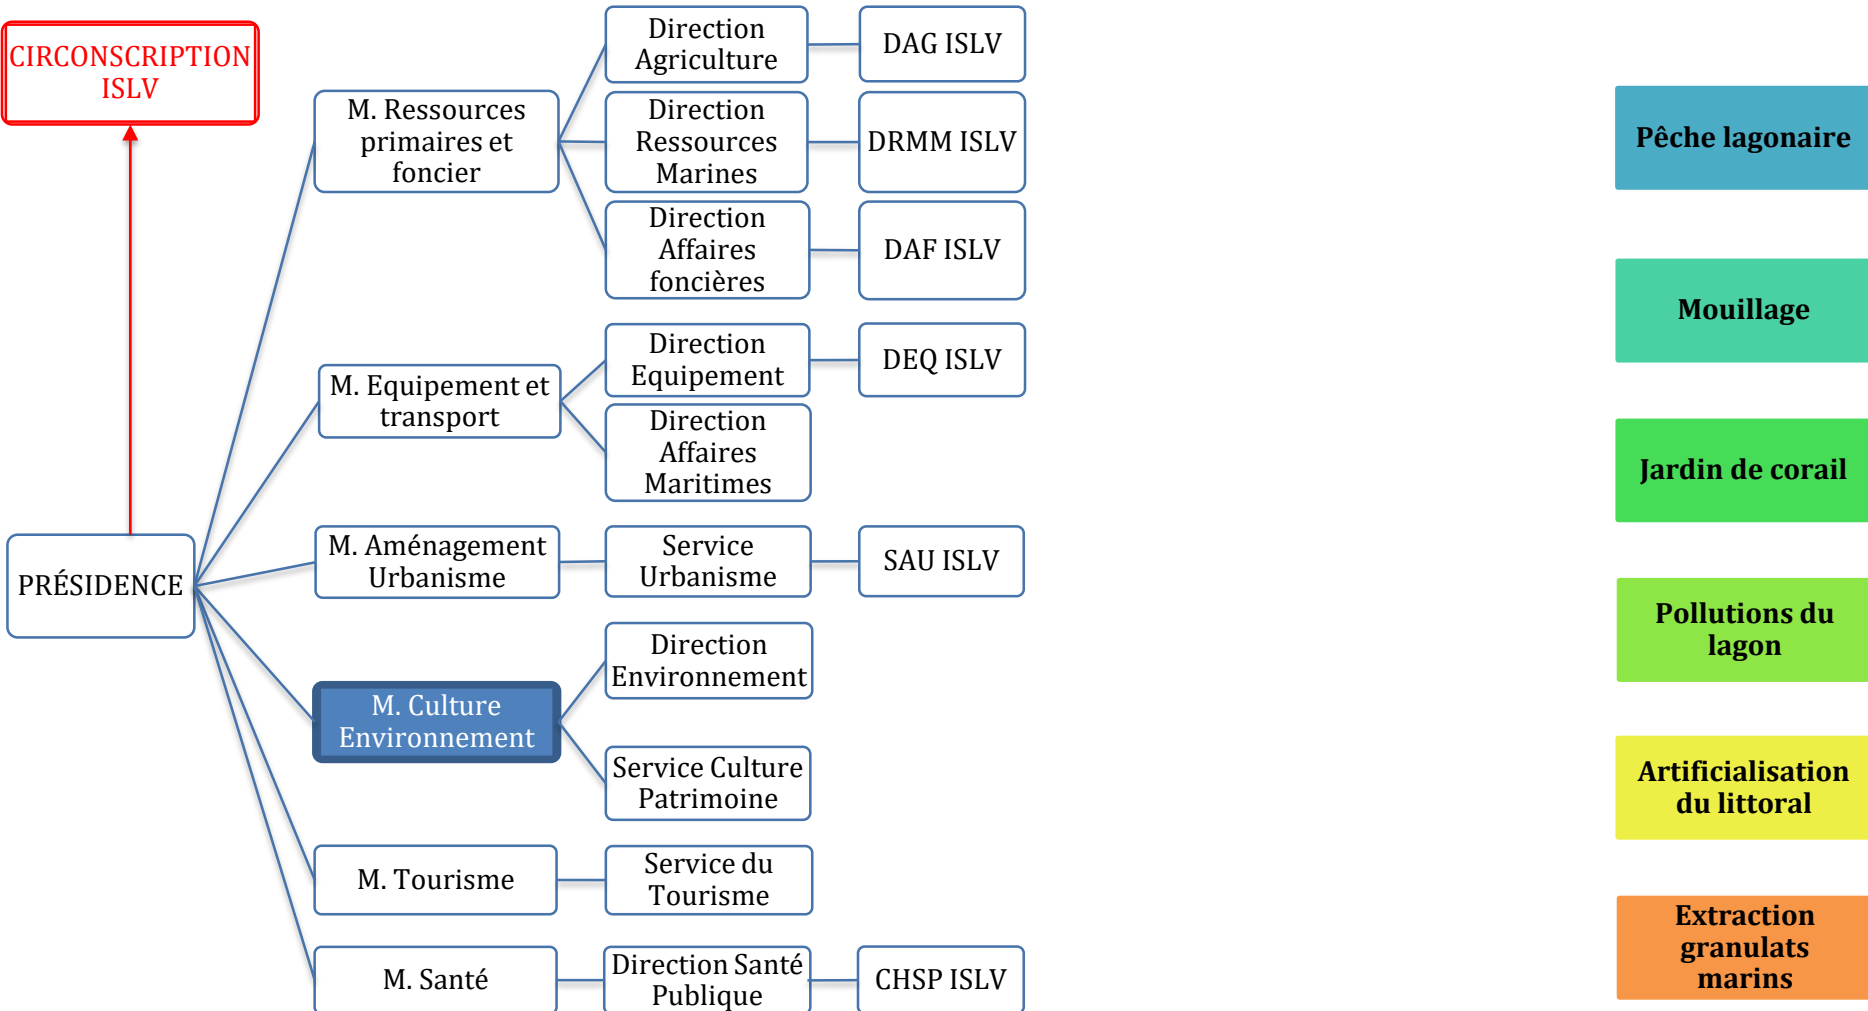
CIRCONSCRIPTION ISLV

PRÉSIDENCE

M. Ressources primaires et foncier

Direction Agriculture

DAG ISLV

Direction Ressources Marines

DRMM ISLV

Direction Affaires foncières

DAF ISLV

M. Equipement et transport

Direction Equipement

DEQ ISLV

Direction Affaires Maritimes

M. Aménagement Urbanisme

Service Urbanisme

SAU ISLV

M. Culture Environnement

Direction Environnement

Service Culture Patrimoine

M. Tourisme

Service du Tourisme

M. Santé

Direction Santé Publique

CHSP ISLV

Pêche lagonaire

Mouillage

Jardin de corail

Pollutions du lagon

Artificialisation du littoral

Extraction granulats marins